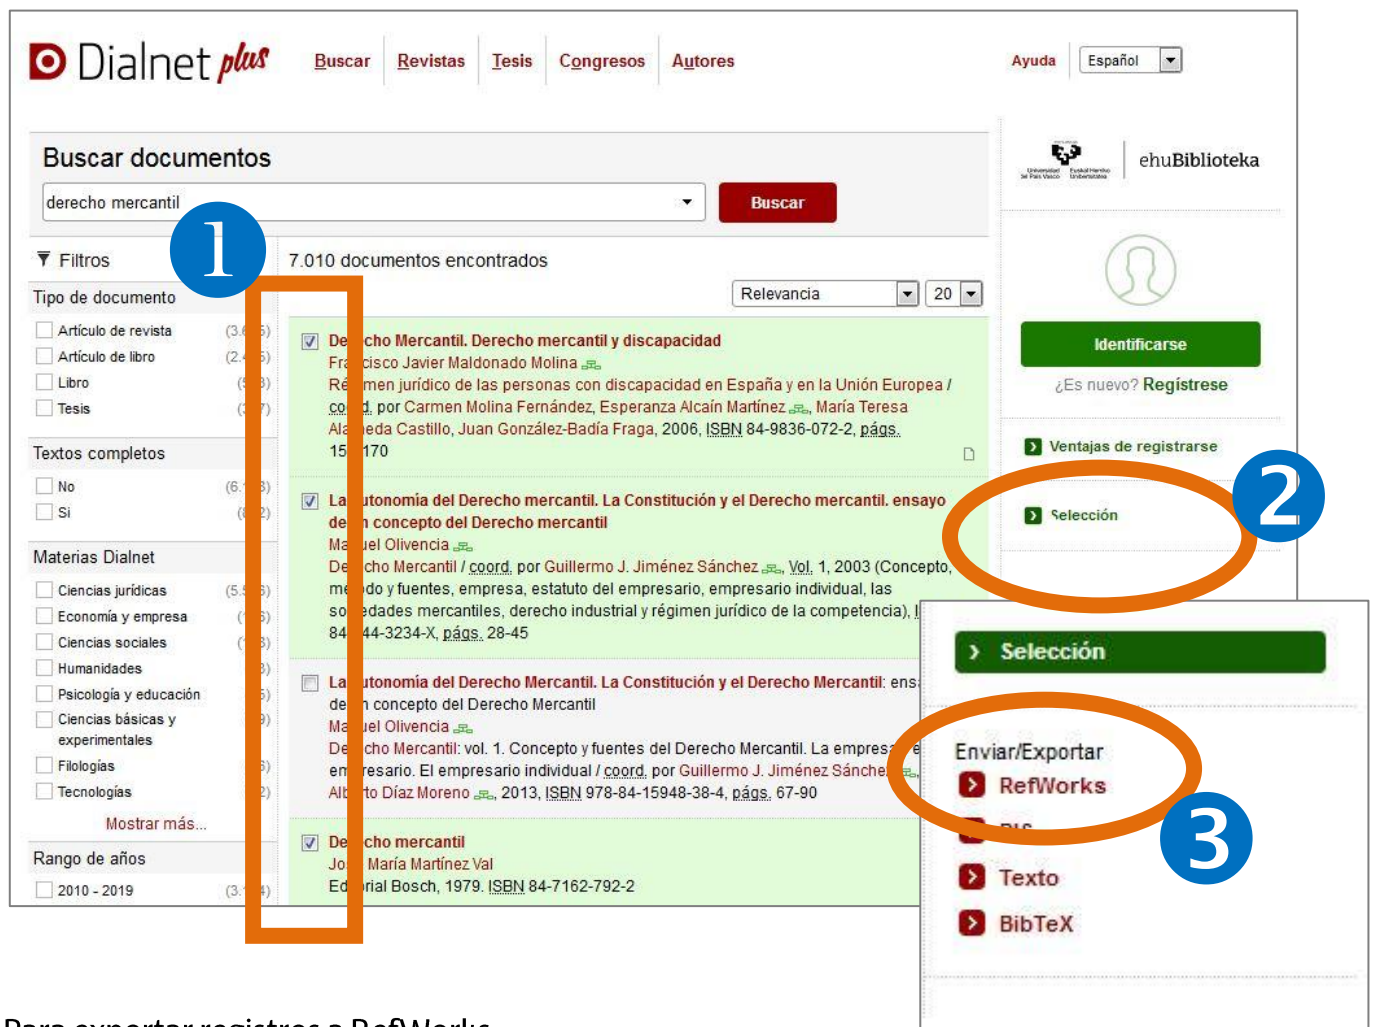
Dialnet plus

Buscar Revistas Tesis Congresos Autores

Ayuda Español

Buscar documentos

derecho mercantil

Buscar

ehuBiblioteka

Filtros

Tipo de documento

Artículo de revista (3.6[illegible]5)
Artículo de libro (2.4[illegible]5)
Libro ([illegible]3)
Tesis ([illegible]7)

Textos completos

No (6.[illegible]3)
Sí ([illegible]2)

Materias Dialnet

Ciencias jurídicas (5.5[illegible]5)
Economía y empresa ([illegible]5)
Ciencias sociales ([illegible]3)
Humanidades ([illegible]3)
Psicología y educación ([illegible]5)
Ciencias básicas y experimentales ([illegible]9)
Filologías ([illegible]6)
Tecnologías ([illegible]2)

Mostrar más...

Rango de años

2010 - 2019 (3.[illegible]4)

1

7.010 documentos encontrados

Relevancia 20

De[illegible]cho Mercantil. Derecho mercantil y discapacidad
Fra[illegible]cisco Javier Maldonado Molina
Ré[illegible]men jurídico de las personas con discapacidad en España y en la Unión Europea / co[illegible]d. por Carmen Molina Fernández, Esperanza Alcaín Martínez, María Teresa Ala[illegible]eda Castillo, Juan González-Badía Fraga, 2006, ISBN 84-9836-072-2, págs. 15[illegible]170

La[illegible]utonomía del Derecho mercantil. La Constitución y el Derecho mercantil. ensayo de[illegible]n concepto del Derecho mercantil
Ma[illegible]uel Olivencia
De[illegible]cho Mercantil / coord. por Guillermo J. Jiménez Sánchez, Vol. 1, 2003 (Concepto, me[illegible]do y fuentes, estatuto del empresario, empresario individual, las so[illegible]edades mercantiles, derecho industrial y régimen jurídico de la competencia), I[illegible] 84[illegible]44-3234-X, págs. 28-45

La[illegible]utonomía del Derecho Mercantil. La Constitución y el Derecho Mercantil: ens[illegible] de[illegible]n concepto del Derecho Mercantil
Ma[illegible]uel Olivencia
De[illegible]cho Mercantil: vol. 1. Concepto y fuentes del Derecho Mercantil. La empresa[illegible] em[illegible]resario. El empresario individual / coord. por Guillermo J. Jiménez Sánche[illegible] Alb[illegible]to Díaz Moreno, 2013, ISBN 978-84-15948-38-4, págs. 67-90

De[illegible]cho mercantil
Jo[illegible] María Martínez Val
Ed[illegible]rial Bosch, 1979. ISBN 84-7162-792-2

Identificarse

¿Es nuevo? Regístrese

Ventajas de registrarse

Selección

2

Selección

Enviar/Exportar
RefWorks
RIS
Texto
BibTeX

3

Para exportar registros a RefWorks